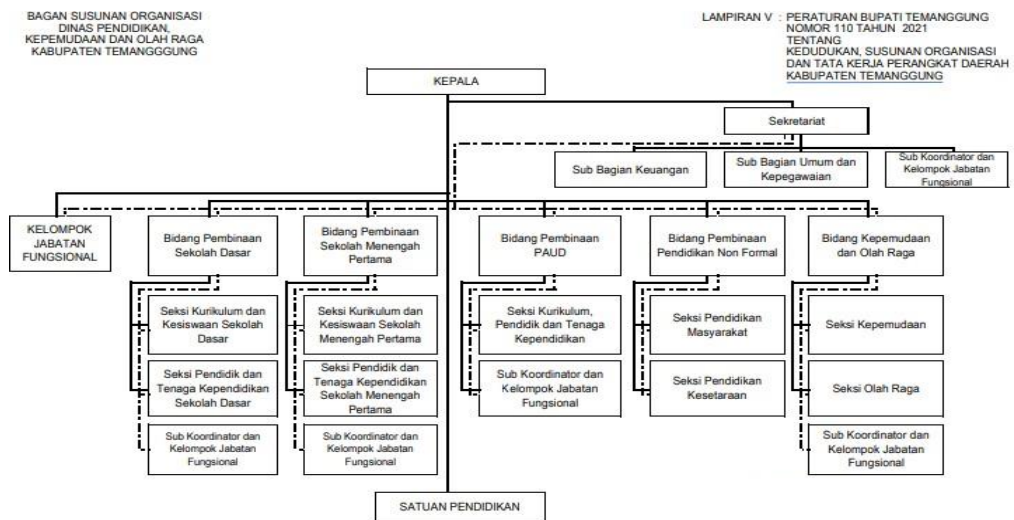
BAGAN SUSUNAN ORGANISASI
DINAS PENDIDIKAN,
KEPEMUDAAN DAN OLAH RAGA
KABUPATEN TEMANGGGUNG

LAMPIRAN V : PERATURAN BUPATI TEMANGGUNG
NOMOR 110 TAHUN 2021
TENTANG
KEDUDUKAN, SUSUNAN ORGANISASI
DAN TATA KERJA PERANGKAT DAERAH
KABUPATEN TEMANGGUNG

KEPALA

Sekretariat

Sub Bagian Keuangan

Sub Bagian Umum dan Kepegawaian

Sub Koordinator dan Kelompok Jabatan Fungsional

KELOMPOK JABATAN FUNGSIONAL

Bidang Pembinaan Sekolah Dasar

Seksi Kurikulum dan Kesiswaan Sekolah Dasar

Seksi Pendidik dan Tenaga Kependidikan Sekolah Dasar

Sub Koordinator dan Kelompok Jabatan Fungsional

Bidang Pembinaan Sekolah Menengah Pertama

Seksi Kurikulum dan Kesiswaan Sekolah Menengah Pertama

Seksi Pendidik dan Tenaga Kependidikan Sekolah Menengah Pertama

Sub Koordinator dan Kelompok Jabatan Fungsional

Bidang Pembinaan PAUD

Seksi Kurikulum, Pendidik dan Tenaga Kependidikan

Sub Koordinator dan Kelompok Jabatan Fungsional

Bidang Pembinaan Pendidikan Non Formal

Seksi Pendidikan Masyarakat

Seksi Pendidikan Kesetaraan

Bidang Kepemudaan dan Olah Raga

Seksi Kepemudaan

Seksi Olah Raga

Sub Koordinator dan Kelompok Jabatan Fungsional

SATUAN PENDIDIKAN